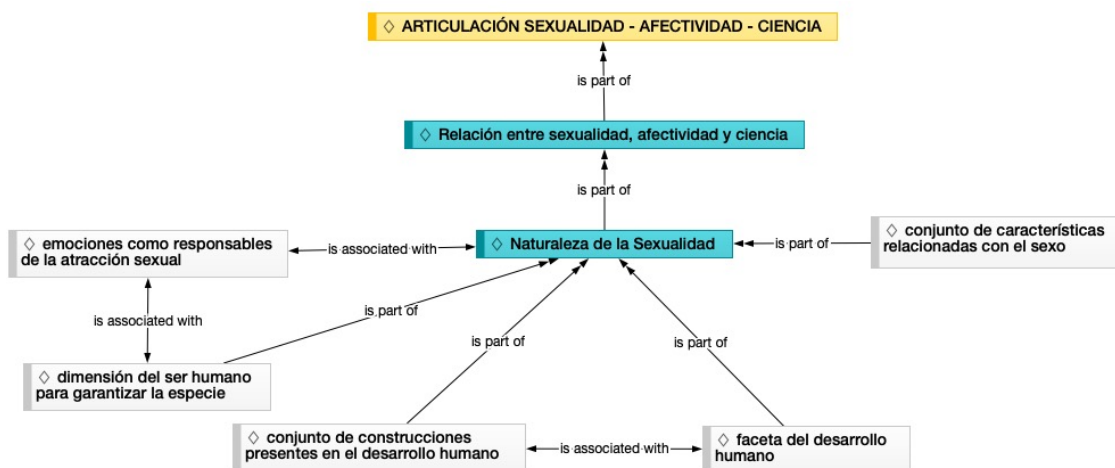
◇ ARTICULACIÓN SEXUALIDAD - AFECTIVIDAD - CIENCIA

is part of

◇ Relación entre sexualidad, afectividad y ciencia

is part of

◇ emociones como responsables de la atracción sexual

is associated with

◇ Naturaleza de la Sexualidad

is part of

◇ conjunto de características relacionadas con el sexo

is associated with

is part of

is part of

is part of

◇ dimensión del ser humano para garantizar la especie

◇ conjunto de construcciones presentes en el desarrollo humano

is associated with

◇ faceta del desarrollo humano